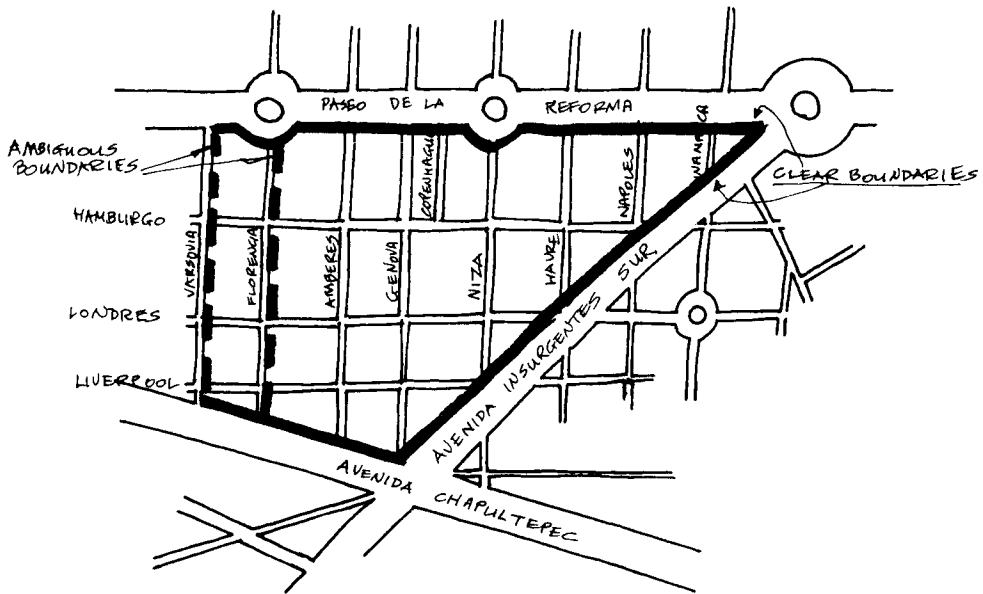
PASEO DE LA REFORMA

AMBIGUOUS BOUNDARIES

CLEAR BOUNDARIES

HAMBURGO

LONDRES

LIVERPOOL

VARSOVIA

FLORENCIA

AMBERES

GENOVA

COPENHAGUE

NIZA

HAVRE

NAPOLES

VANDICA

AVENIDA INSURGENTES SUR

AVENIDA CHAPULTEPEC